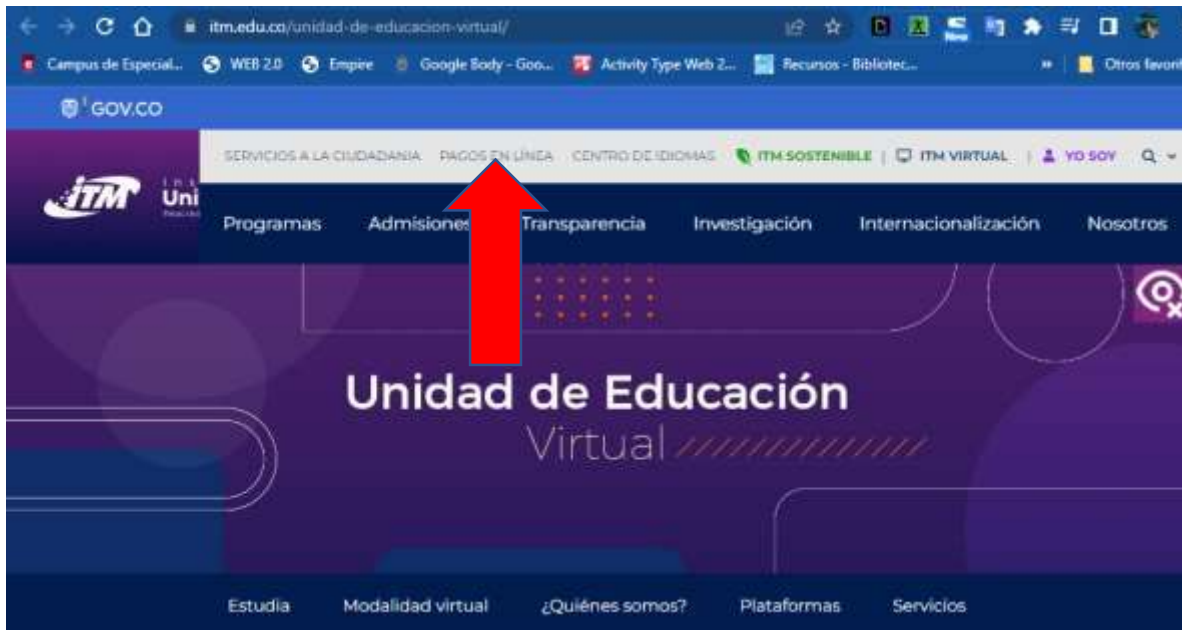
itm.edu.co/unidad-de-educacion-virtual/

Campus de Especial... WEB 2.0 Empire Google Body - Goo... Activity Type Web 2... Recursos - Bibliotec... » Otros favori

GOV.CO

SERVICIOS A LA CIUDADANIA PAGOS EN LÍNEA CENTRO DE IDIOMAS ITM SOSTENIBLE | ITM VIRTUAL | YO SOY

ITM Uni

Programas Admisiones Transparencia Investigación Internacionalización Nosotros

Unidad de Educación Virtual

Estudia Modalidad virtual ¿Quiénes somos? Plataformas Servicios